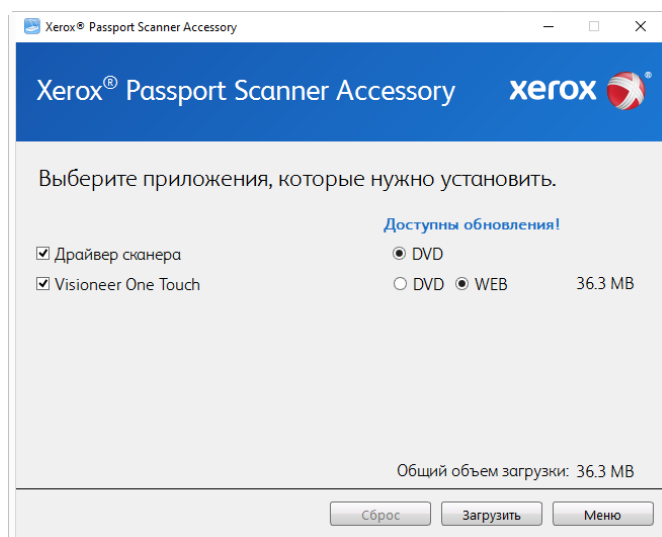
Xerox® Passport Scanner Accessory

Xerox® Passport Scanner Accessory

xerox

Выберите приложения, которые нужно установить.

Доступны обновления!

☑ Драйвер сканера
◉ DVD

☑ Visioneer One Touch
○ DVD ◉ WEB 36.3 MB

Общий объем загрузки: 36.3 MB

Сброс
Загрузить
Меню